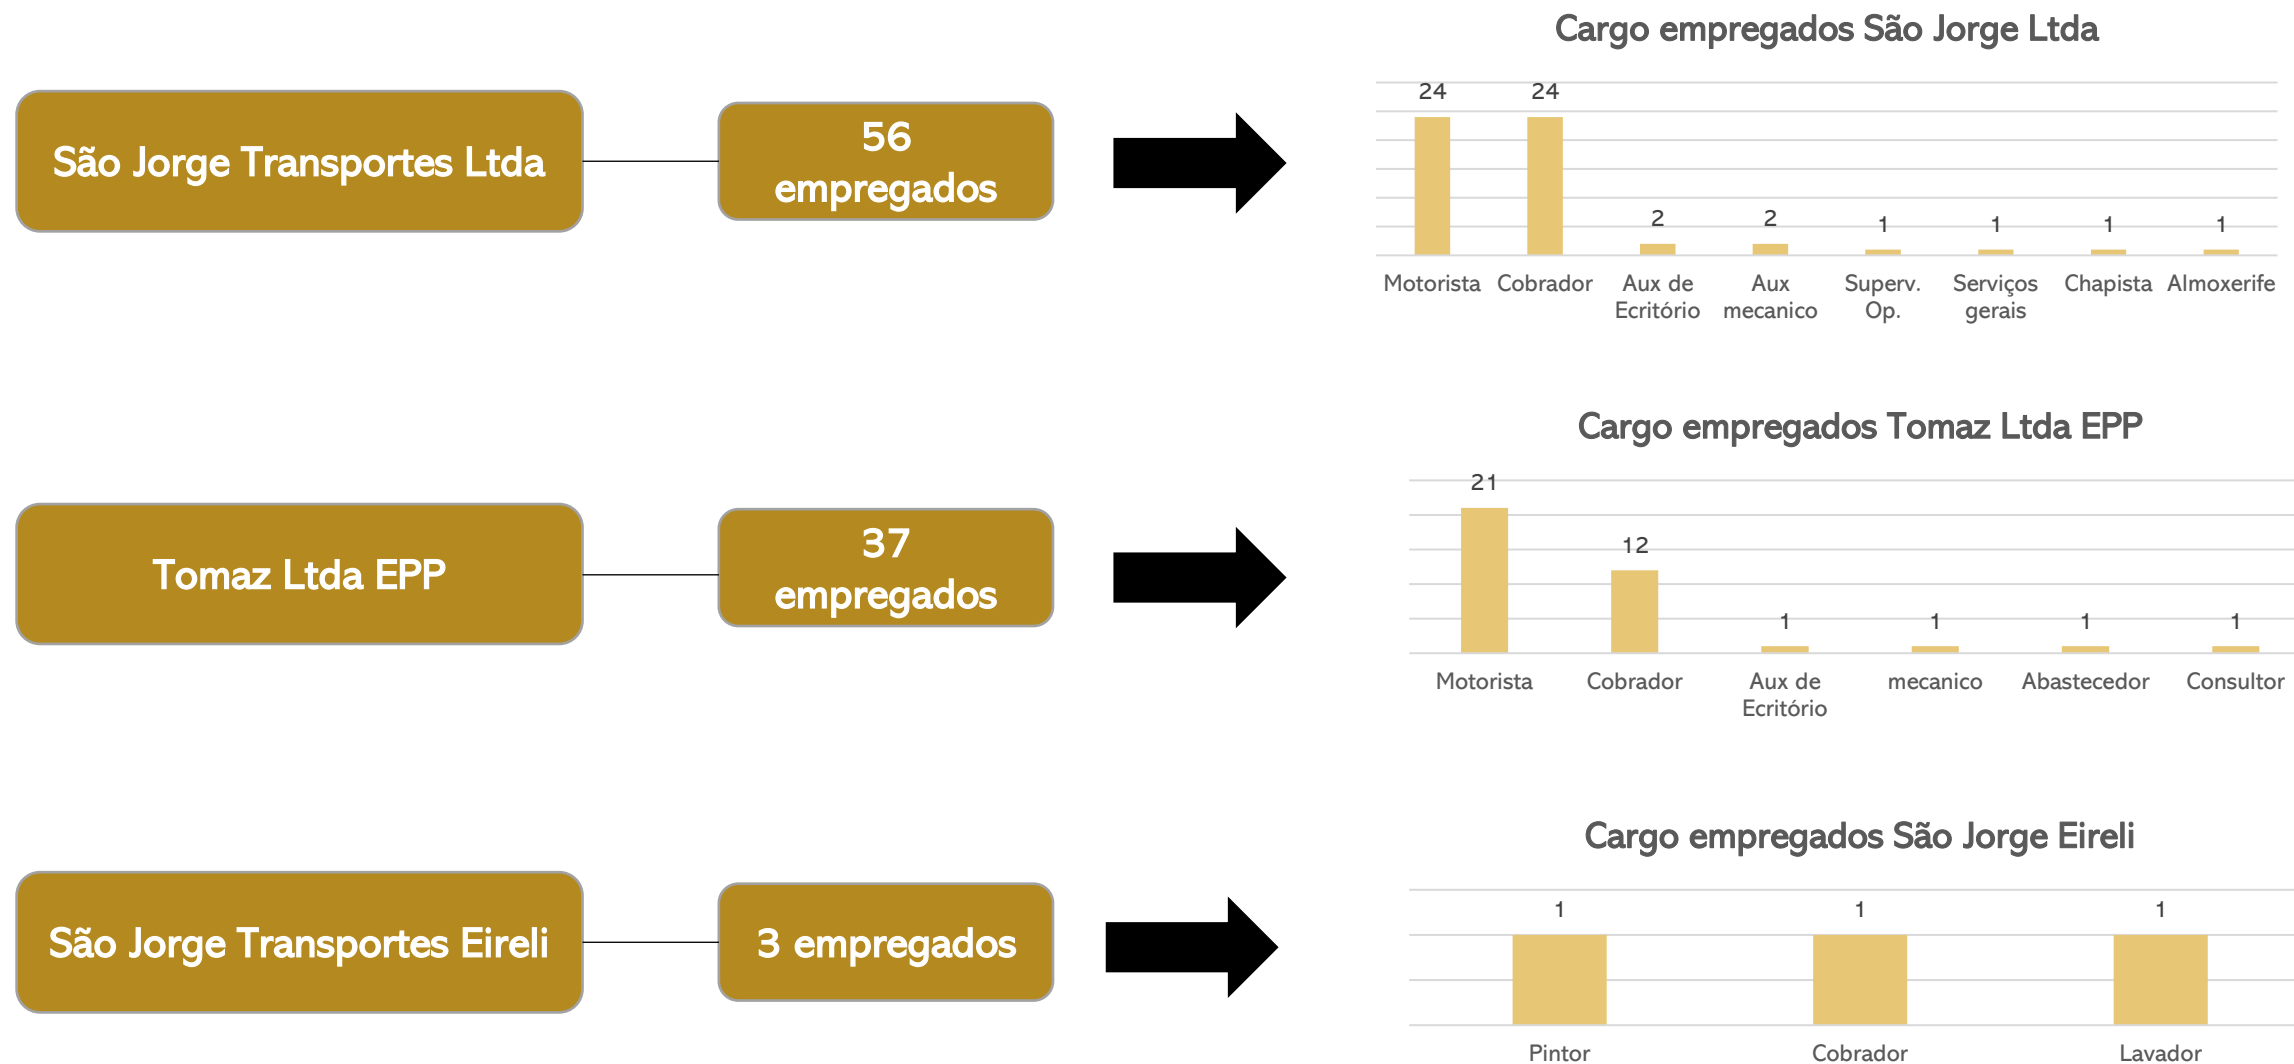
São Jorge Transportes Ltda

56 empregados

Cargo empregados São Jorge Ltda

| Motorista | Cobrador | Aux de Ecritório | Aux mecanico | Superv. Op. | Serviços gerais | Chapista | Almoxerife |
|---|---|---|---|---|---|---|---|
| 24 | 24 | 2 | 2 | 1 | 1 | 1 | 1 |

Tomaz Ltda EPP

37 empregados

Cargo empregados Tomaz Ltda EPP

| Motorista | Cobrador | Aux de Ecritório | mecanico | Abastecedor | Consultor |
|---|---|---|---|---|---|
| 21 | 12 | 1 | 1 | 1 | 1 |

São Jorge Transportes Eireli

3 empregados

Cargo empregados São Jorge Eireli

| Pintor | Cobrador | Lavador |
|---|---|---|
| 1 | 1 | 1 |